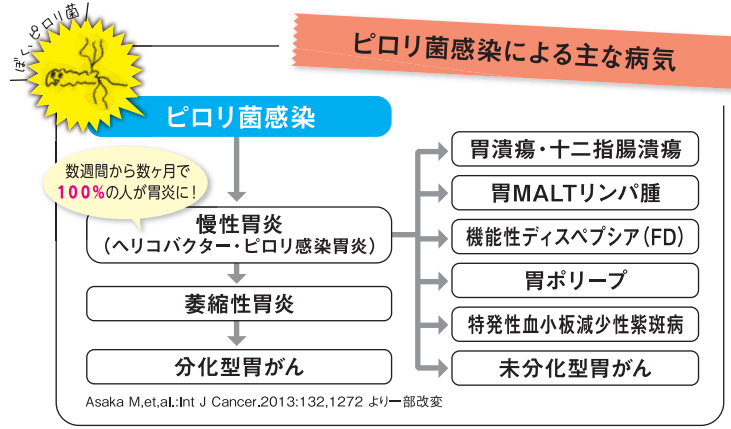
ぼく、ピロリ菌

ピロリ菌感染による主な病気

ピロリ菌感染

数週間から数ヶ月で100%の人が胃炎に！

慢性胃炎
（ヘリコバクター・ピロリ感染胃炎）

萎縮性胃炎

分化型胃がん

胃潰瘍・十二指腸潰瘍

胃MALTリンパ腫

機能性ディスペプシア（FD）

胃ポリープ

特発性血小板減少性紫斑病

未分化型胃がん

Asaka M,et,al.:Int J Cancer.2013:132,1272 より一部改変